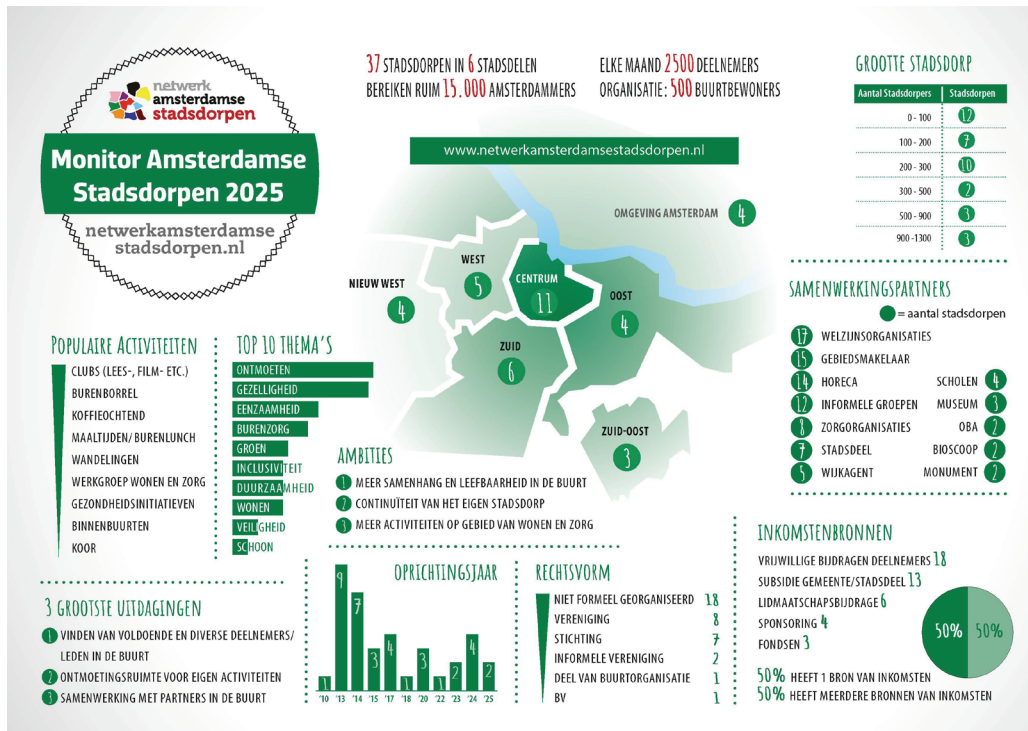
netwerk amsterdamse stadsdorpen

Monitor Amsterdamse Stadsdorpen 2025

netwerkamsterdamse stadsdorpen.nl

37 STADSDORPEN IN 6 STADSDELEN
BEREIKEN RUIM 15.000 AMSTERDAMMERS

ELKE MAAND 2500 DEELNEMERS
ORGANISATIE: 500 BUURTBEWONERS

www.netwerkamsterdamsestadsdorpen.nl

OMGEVING AMSTERDAM 4
NIEUW WEST 4
WEST 5
CENTRUM 11
OOST 4
ZUID 6
ZUID-OOST 3

GROOTTE STADSDORP

| Aantal Stadsdorpers | Stadsdorpen |
|---|---|
| 0 - 100 | 12 |
| 100 - 200 | 7 |
| 200 - 300 | 10 |
| 300 - 500 | 2 |
| 500 - 900 | 3 |
| 900 -1300 | 3 |

SAMENWERKINGSPARTNERS
= aantal stadsdorpen
17 WELZIJNSORGANISATIES
15 GEBIEDSMAKELAAR
14 HORECA
12 INFORMELE GROEPEN
8 ZORGORGANISATIES
7 STADSDEEL
5 WIJKAGENT
SCHOLEN 4
MUSEUM 3
OBA 2
BIOSCOOP 2
MONUMENT 2

POPULAIRE ACTIVITEITEN
CLUBS (LEES-, FILM- ETC.)
BURENBORREL
KOFFIEOCHTEND
MAALTIJDEN/ BURENLUNCH
WANDELINGEN
WERKGROEP WONEN EN ZORG
GEZONDHEIDSINITIATIEVEN
BINNENBUURTEN
KOOR

TOP 10 THEMA'S
ONTMOETEN
GEZELLIGHEID
EENZAAMHEID
BURENZORG
GROEN
INCLUSIVITEIT
DUURZAAMHEID
WONEN
VEILIGHEID
SCHOON

AMBITIES
1 MEER SAMENHANG EN LEEFBAARHEID IN DE BUURT
2 CONTINUÏTEIT VAN HET EIGEN STADSDORP
3 MEER ACTIVITEITEN OP GEBIED VAN WONEN EN ZORG

3 GROOTSTE UITDAGINGEN
1 VINDEN VAN VOLDOENDE EN DIVERSE DEELNEMERS/ LEDEN IN DE BUURT
2 ONTMOETINGSRUIMTE VOOR EIGEN ACTIVITEITEN
3 SAMENWERKING MET PARTNERS IN DE BUURT

OPRICHTINGSJAAR
1 9 7 3 4 1 3 1 2 4 2
'10 '13 '14 '15 '17 '18 '20 '22 '23 '24 '25

RECHTSVORM
NIET FORMEEL GEORGANISEERD 18
VERENIGING 8
STICHTING 7
INFORMELE VERENIGING 2
DEEL VAN BUURTORGANISATIE 1
BV 1

INKOMSTENBRONNEN
VRIJWILLIGE BIJDRAGEN DEELNEMERS 18
SUBSIDIE GEMEENTE/STADSDEEL 13
LIDMAATSCHAPSBIJDRAGE 6
SPONSORING 4
FONDSEN 3
50% 50%
50% HEEFT 1 BRON VAN INKOMSTEN
50% HEEFT MEERDERE BRONNEN VAN INKOMSTEN